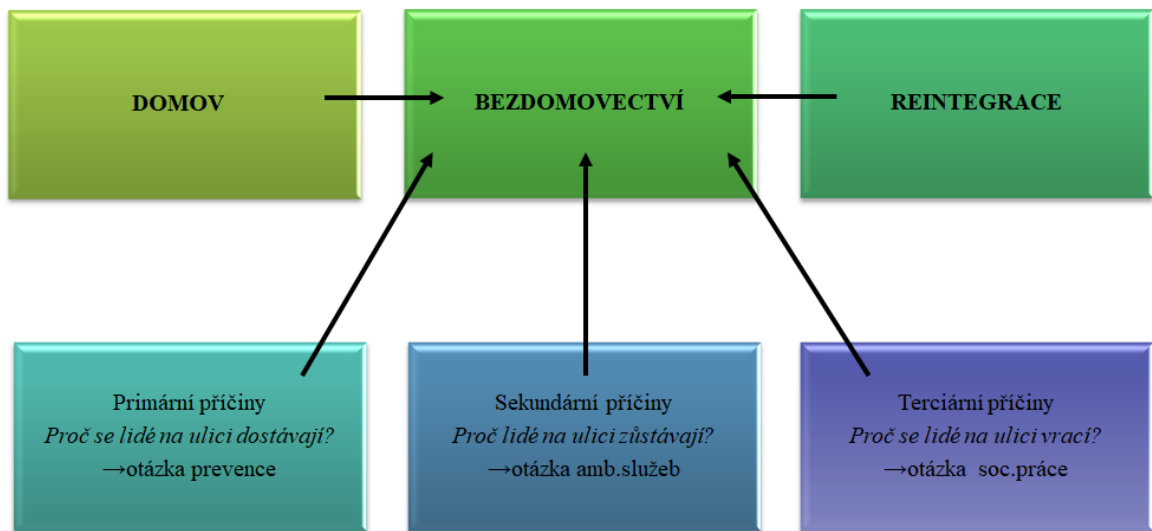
DOMOV

BEZDOMOVECTVÍ

REINTEGRACE

Primární příčiny
*Proč se lidé na ulici dostávají?*
→otázka prevence

Sekundární příčiny
*Proč lidé na ulici zůstávají?*
→otázka amb.služeb

Terciární příčiny
*Proč se lidé na ulici vrací?*
→otázka soc.práce